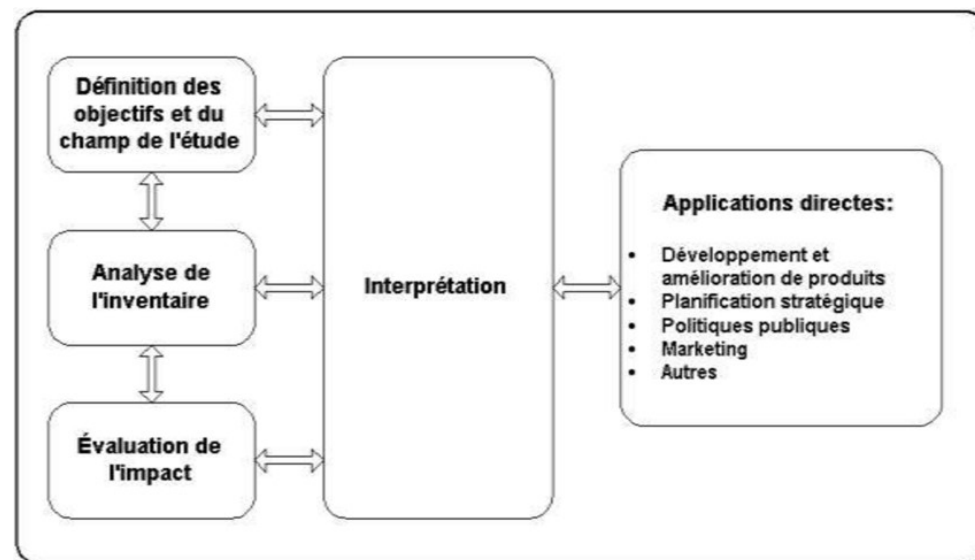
Définition des objectifs et du champ de l'étude

Analyse de l'inventaire

Évaluation de l'impact

Interprétation

Applications directes:

- Développement et amélioration de produits
- Planification stratégique
- Politiques publiques
- Marketing
- Autres